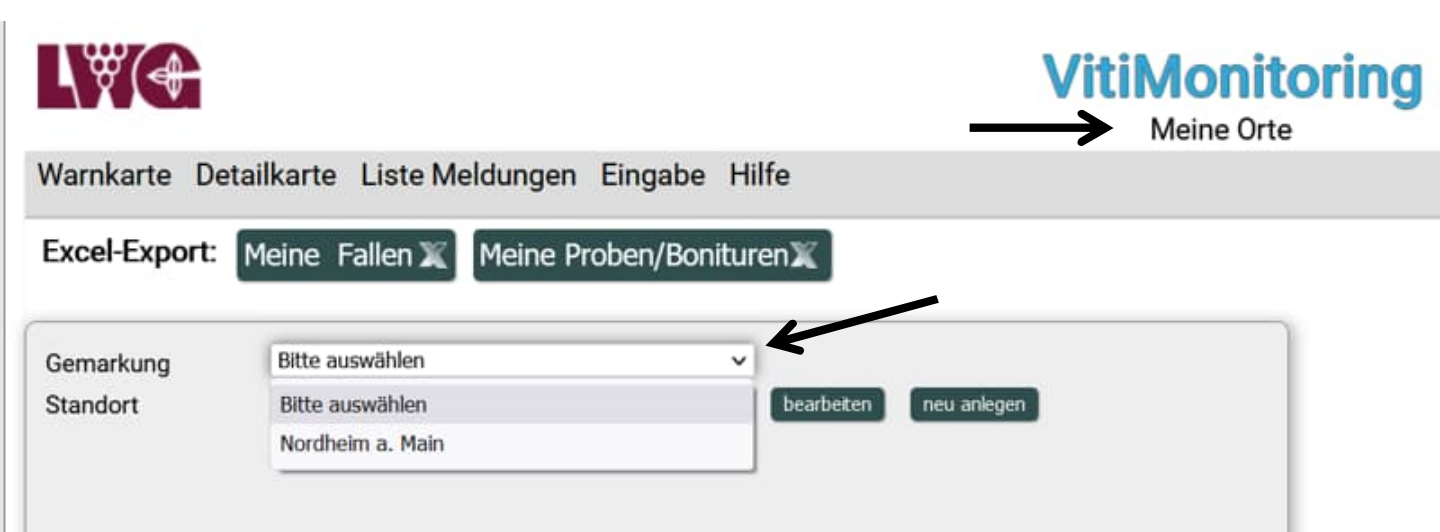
LWG

VitiMonitoring

Meine Orte

Warnkarte Detailkarte Liste Meldungen Eingabe Hilfe

Excel-Export: Meine Fallen Meine Proben/Bonituren

Gemarkung Bitte auswählen

Standort Bitte auswählen

Nordheim a. Main

bearbeiten neu anlegen